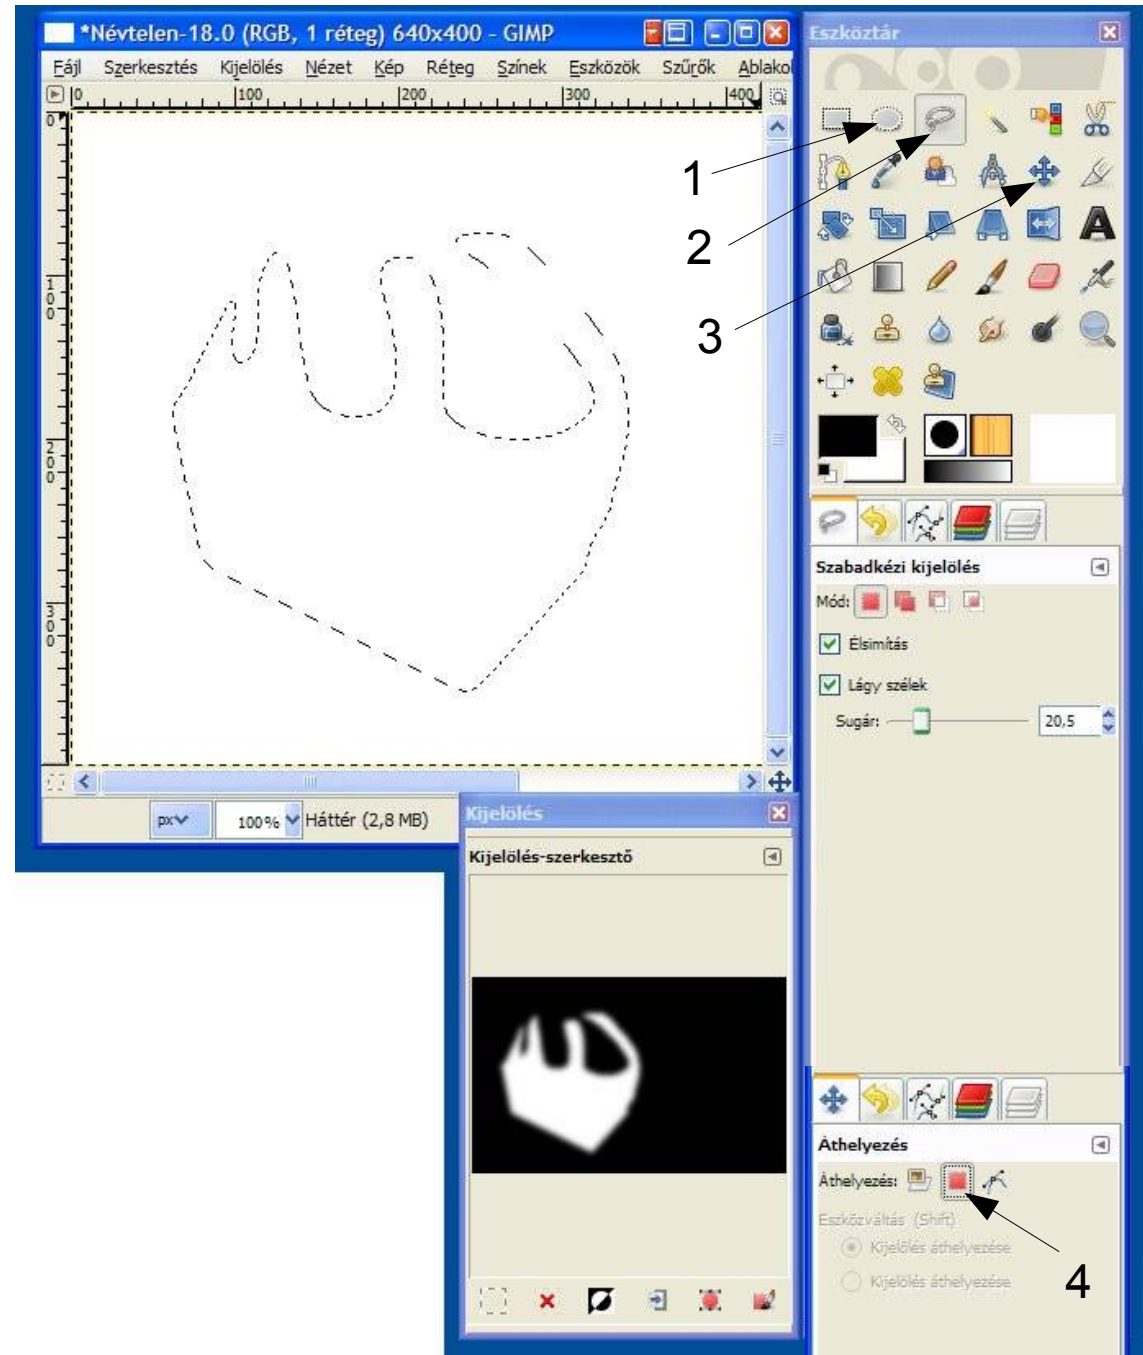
*Névtelen-18.0 (RGB, 1 réteg) 640x400 - GIMP

Fájl Szerkesztés Kijelölés Nézet Kép Réteg Színek Eszközök Szűrők Ablako

0 100 200 300 400

0
100
200
300

px 100% Háttér (2,8 MB)

Eszköztár

1
2
3

Szabadkézi kijelölés
Mód:
Élsimítás
Lágy szélek
Sugár: 20,5

Kijelölés
Kijelölés-szerkesztő

Áthelyezés
Áthelyezés:
Eszközváltás (Shift)
Kijelölés áthelyezése
Kijelölés áthelyezése

4